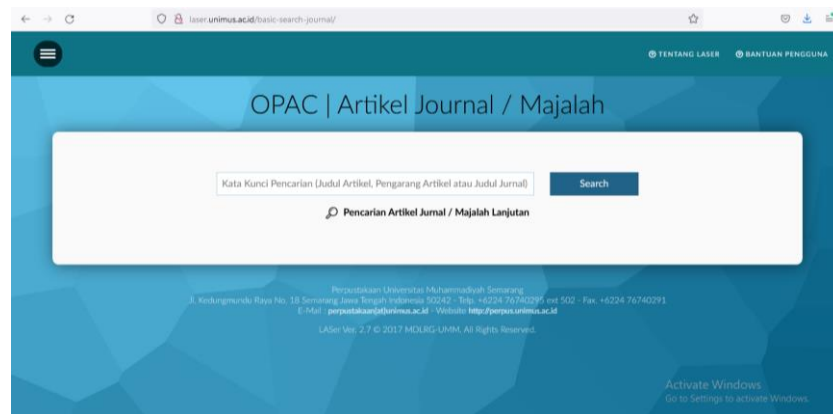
laser.unimus.ac.id/basic-search-journal/

TENTANG LASER
BANTUAN PENGGUNA

OPAC | Artikel Journal / Majalah

Kata Kunci Pencarian (Judul Artikel, Pengarang Artikel atau Judul Jurnal)
Search

Pencarian Artikel Jurnal / Majalah Lanjutan

Perpustakaan Universitas Muhammadiyah Semarang
Jl. Kedungmundu Raya No. 18 Semarang Jawa Tengah Indonesia 50242 - Telp. +6224 76740295 ext 502 - Fax. +6224 76740291
E-Mail : perpustakaan[at]unimus.ac.id - Website http://perpus.unimus.ac.id

LASer Ver. 2.7 © 2017 MDLRG-UMM. All Rights Reserved.

Activate Windows
Go to Settings to activate Windows.